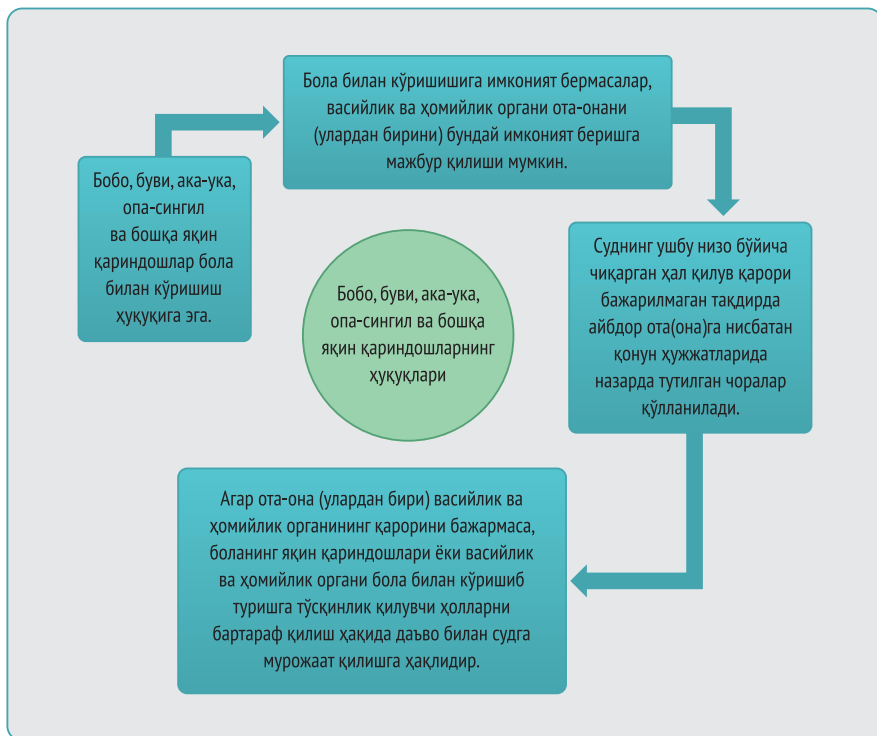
Бобо, буви, ака-ука, опа-сингил ва бошқа яқин қариндошлар бола билан кўришиш ҳуқуқига эга.

Бола билан кўришишига имконият бермасалар, васийлик ва ҳомийлик органи ота-онани (улардан бирини) бундай имконият беришга мажбур қилиши мумкин.

Суднинг ушбу низо бўйича чиқарган ҳал қилув қарори бажарилмаган тақдирда айбдор ота(она)га нисбатан қонун ҳужжатларида назарда тутилган чоралар қўлланилади.

Агар ота-она (улардан бири) васийлик ва ҳомийлик органининг қарорини бажармаса, боланинг яқин қариндошлари ёки васийлик ва ҳомийлик органи бола билан кўришиб туришга тўсқинлик қилувчи ҳолларни бартараф қилиш ҳақида даъво билан судга мурожаат қилишга ҳақлидир.

Бобо, буви, ака-ука, опа-сингил ва бошқа яқин қариндошларнинг ҳуқуқлари